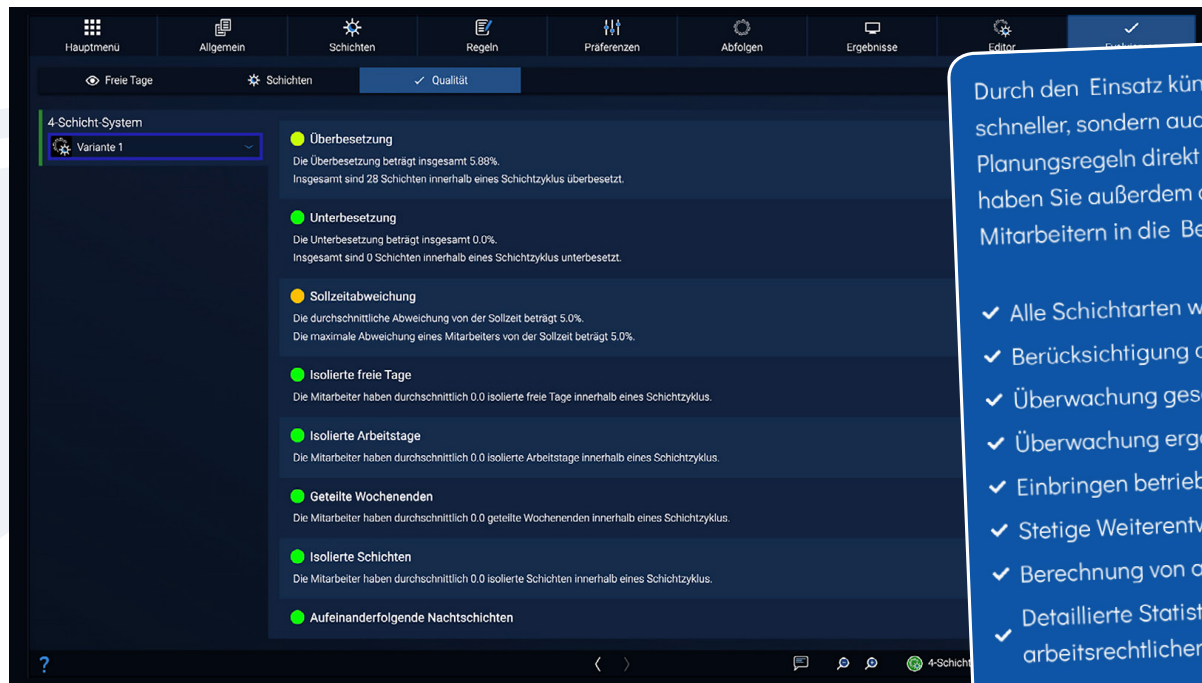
Hauptmenü Allgemein Schichten Regeln Präferenzen Abfolgen Ergebnisse Editor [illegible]

Freie Tage Schichten Qualität

4-Schicht-System
Variante 1

Überbesetzung
Die Überbesetzung beträgt insgesamt 5.88%.
Insgesamt sind 28 Schichten innerhalb eines Schichtzyklus überbesetzt.

Unterbesetzung
Die Unterbesetzung beträgt insgesamt 0.0%.
Insgesamt sind 0 Schichten innerhalb eines Schichtzyklus unterbesetzt.

Sollzeitabweichung
Die durchschnittliche Abweichung von der Sollzeit beträgt 5.0%.
Die maximale Abweichung eines Mitarbeiters von der Sollzeit beträgt 5.0%.

Isolierte freie Tage
Die Mitarbeiter haben durchschnittlich 0.0 isolierte freie Tage innerhalb eines Schichtzyklus.

Isolierte Arbeitstage
Die Mitarbeiter haben durchschnittlich 0.0 isolierte Arbeitstage innerhalb eines Schichtzyklus.

Geteilte Wochenenden
Die Mitarbeiter haben durchschnittlich 0.0 geteilte Wochenenden innerhalb eines Schichtzyklus.

Isolierte Schichten
Die Mitarbeiter haben durchschnittlich 0.0 isolierte Schichten innerhalb eines Schichtzyklus.

Aufeinanderfolgende Nachtschichten

?

4-Schicht

Durch den Einsatz kün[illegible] schneller, sondern auc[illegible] Planungsregeln direkt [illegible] haben Sie außerdem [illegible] Mitarbeitern in die Be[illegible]

Alle Schichtarten w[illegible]
Berücksichtigung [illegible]
Überwachung ges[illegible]
Überwachung erg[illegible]
Einbringen betrieb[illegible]
Stetige Weiterentw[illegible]
Berechnung von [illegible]
Detaillierte Statist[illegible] arbeitsrechtlicher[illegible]